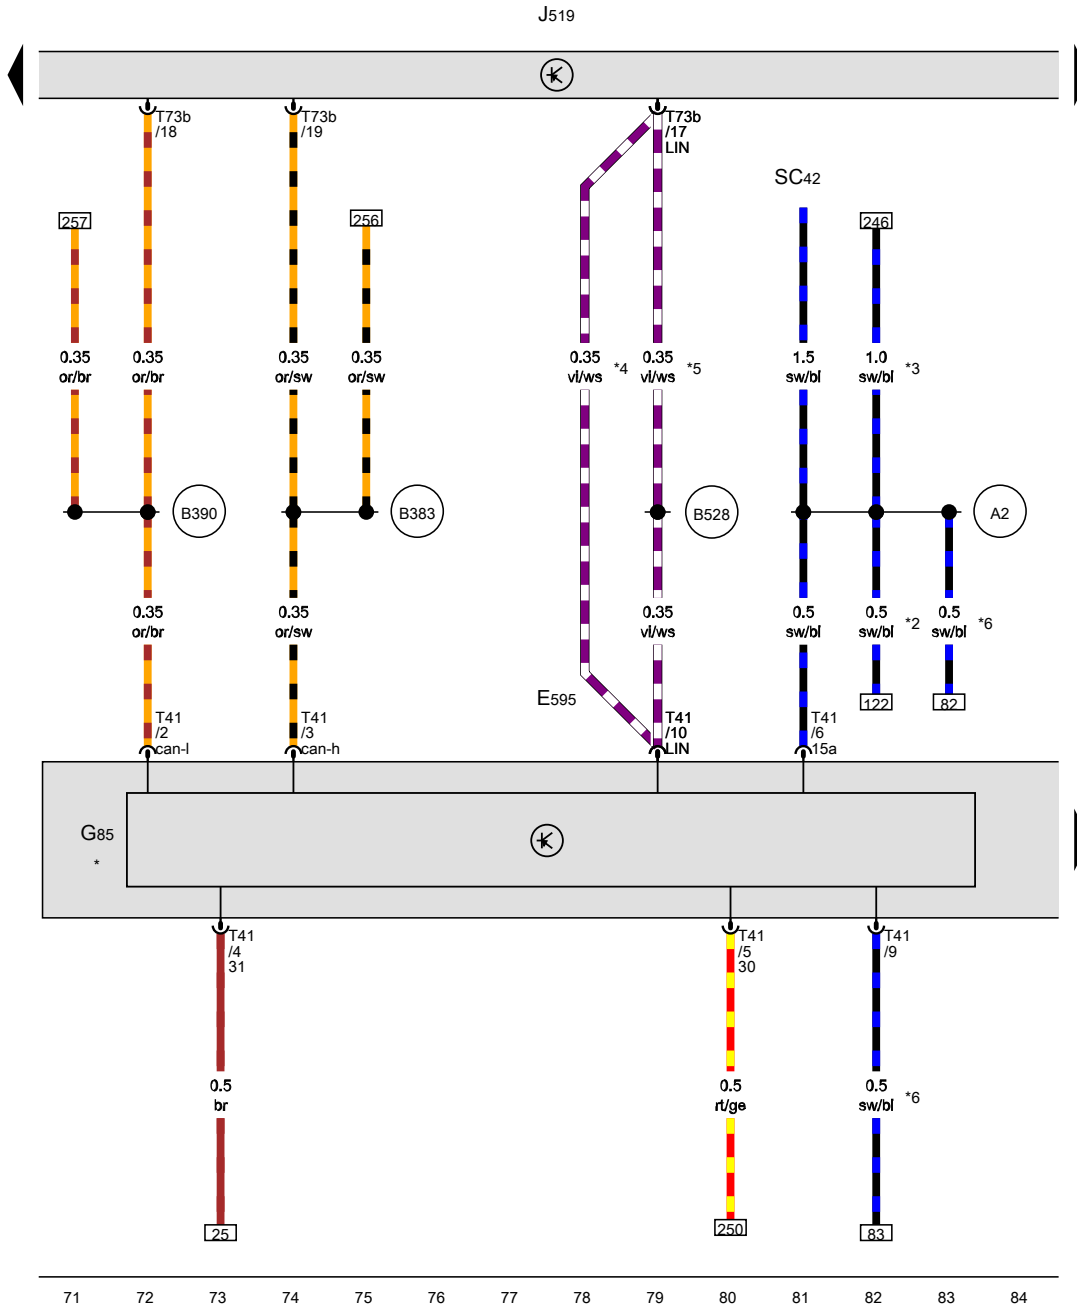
J519

T73b /18

T73b /19

T73b /17 LIN

SC42

257

256

246

0.35 or/br

0.35 or/br

0.35 or/sw

0.35 or/sw

0.35 vl/ws *4

0.35 vl/ws *5

1.5 sw/bl

1.0 sw/bl *3

B390

B383

B528

A2

0.35 or/br

0.35 or/sw

0.35 vl/ws

0.5 sw/bl

0.5 sw/bl *2

0.5 sw/bl *6

E595

122

82

T41 /2 can-l

T41 /3 can-h

T41 /10 LIN

T41 /6 15a

G85 *

T41 /4 31

T41 /5 30

T41 /9

0.5 br

0.5 rt/ge

0.5 sw/bl *6

25

250

83

71 72 73 74 75 76 77 78 79 80 81 82 83 84